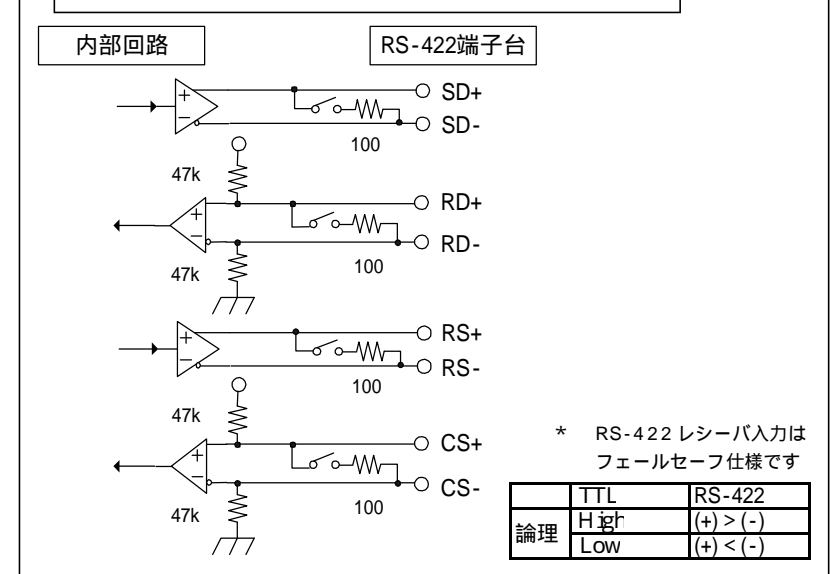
内部回路

RS-422端子台

+
−
SD+
SD-
100

47k
+
−
RD+
RD-
100
47k

+
−
RS+
RS-
100

47k
+
−
CS+
CS-
100
47k

\* RS-422 レシーバ入力はフェールセーフ仕様です

| | TTL | RS-422 |
|---|---|---|
| 論理 | High | (+) > (-) |
| | Low | (+) < (-) |